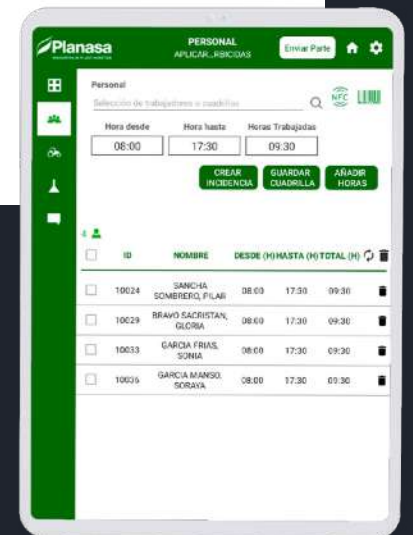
Planasa

PERSONAL
APLICAR...RBICIDAS

Enviar Parte

Personal
Selección de trabajadores o cuadrillas

NFC

Hora desde
08:00

Hora hasta
17:30

Horas Trabajadas
09:30

CREAR INCIDENCIA

GUARDAR CUADRILLA

AÑADIR HORAS

4

| | ID | NOMBRE | DESDE (H) | HASTA (H) | TOTAL (H) | |
|---|---|---|---|---|---|---|
| | 10024 | SANCHA SOMBRERO, PILAR | 08:00 | 17:30 | 09:30 | |
| | 10029 | BRAVO SACRISTAN, GLORIA | 08:00 | 17:30 | 09:30 | |
| | 10033 | GARCIA FRIAS, SONIA | 08:00 | 17:30 | 09:30 | |
| | 10035 | GARCIA MANSO, SORAYA | 08:00 | 17:30 | 09:30 | |